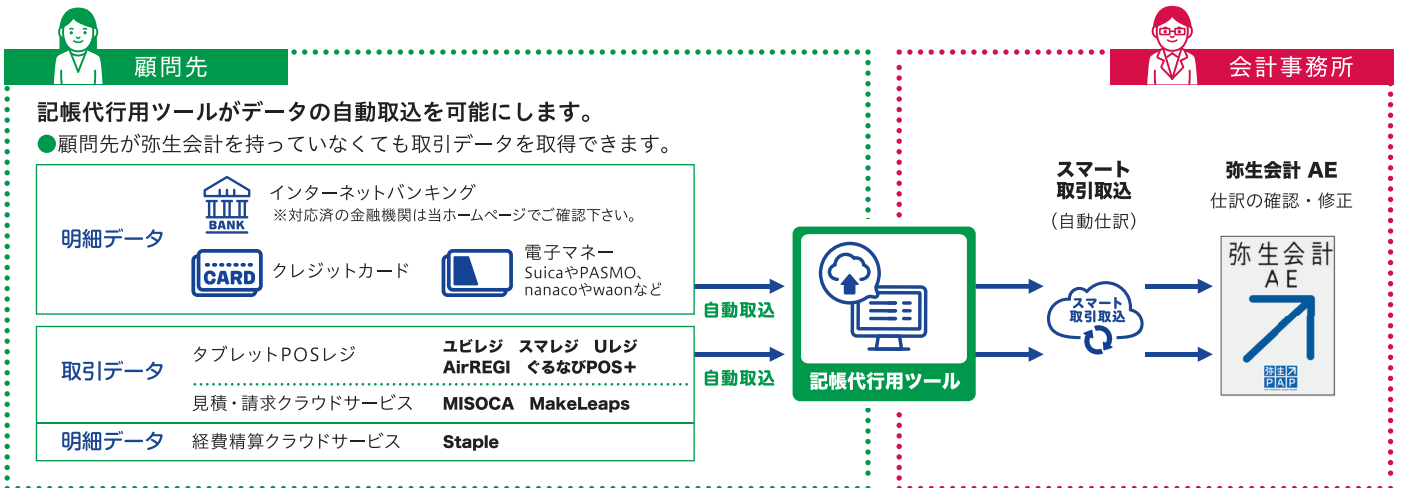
顧問先

会計事務所

記帳代行用ツールがデータの自動取込を可能にします。

●顧問先が弥生会計を持っていなくても取引データを取得できます。

明細データ

BANK

インターネットバンキング
※対応済の金融機関は当ホームページでご確認下さい。

CARD

クレジットカード

電子マネー
SuicaやPASMO、nanacoやwaonなど

取引データ

タブレットPOSレジ

ユビレジ　スマレジ　Uレジ
AirREGI　ぐるなびPOS+

見積・請求クラウドサービス

MISOCA　MakeLeaps

明細データ

経費精算クラウドサービス

Staple

自動取込

自動取込

記帳代行用ツール

スマート
取引取込
（自動仕訳）

スマート
取引取込

弥生会計 AE
仕訳の確認・修正

弥生会計
AE

弥生
PAP